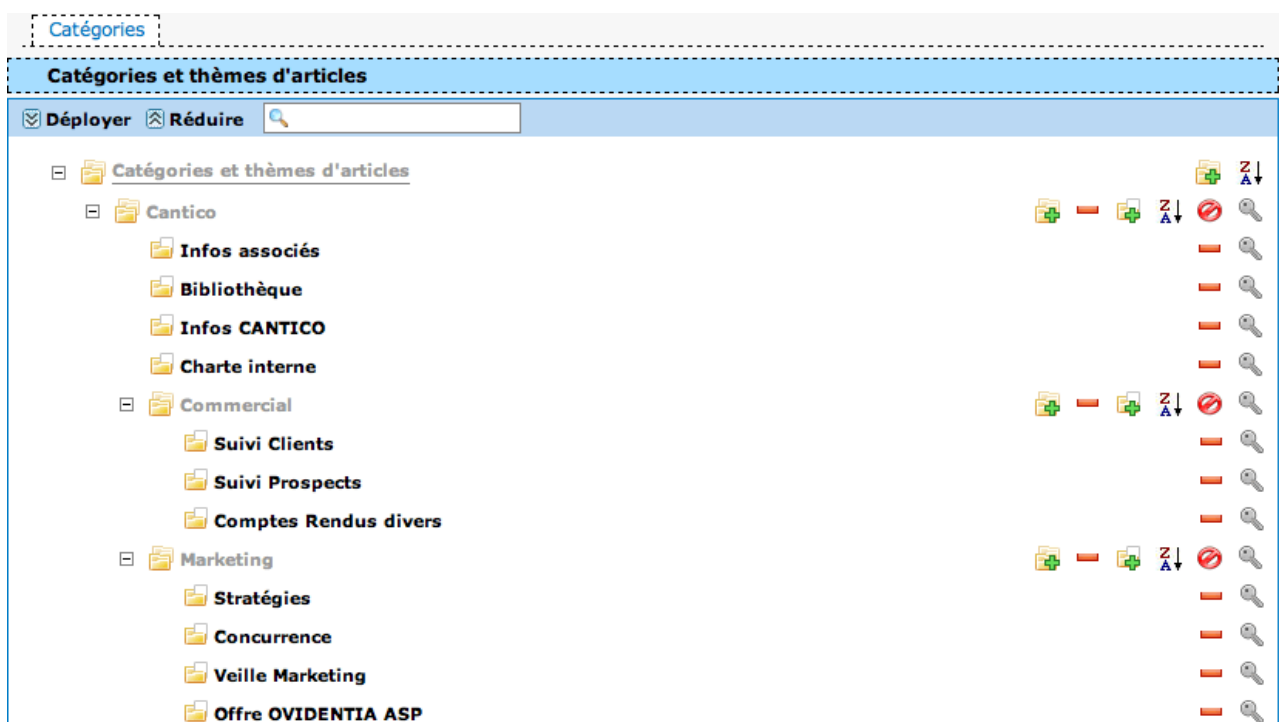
Catégories

Catégories et thèmes d'articles

Déployer Réduire

Catégories et thèmes d'articles

Cantico

Infos associés

Bibliothèque

Infos CANTICO

Charte interne

Commercial

Suivi Clients

Suivi Prospects

Comptes Rendus divers

Marketing

Stratégies

Concurrence

Veille Marketing

Offre OVIDENTIA ASP